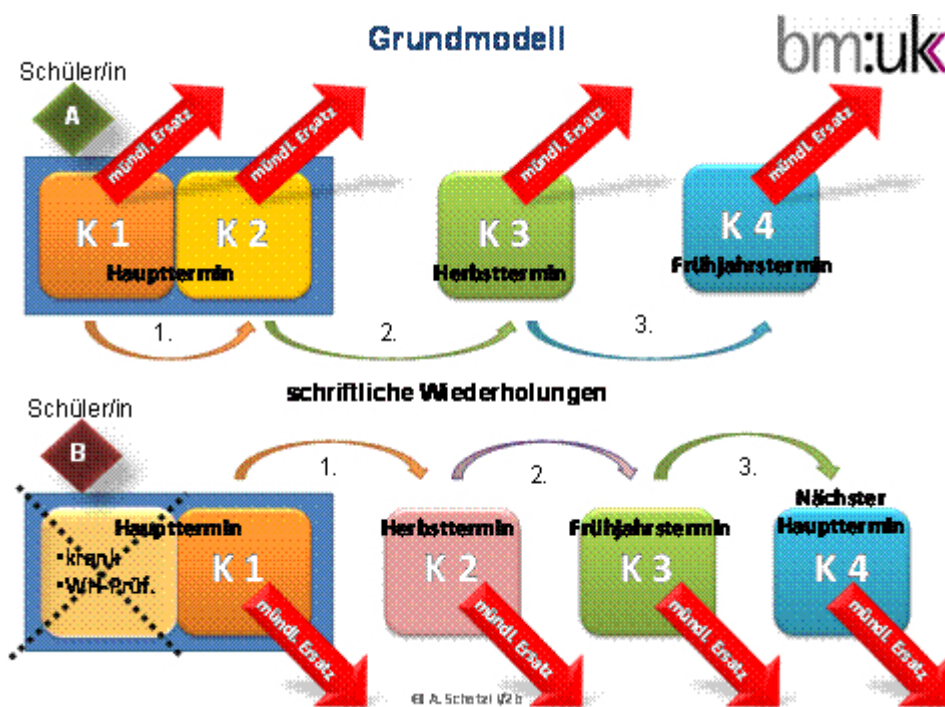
Grundmodell

bm:uk

Schüler/in

A

mündl. Ersatz

mündl. Ersatz

mündl. Ersatz

mündl. Ersatz

K 1

K 2

Haupttermin

K 3

Herbsttermin

K 4

Frühjahrstermin

1.

2.

3.

schriftliche Wiederholungen

Schüler/in

B

1.

2.

3.

Haupttermin

• krank
• WH-Prüf.

K 1

Herbsttermin

K 2

Frühjahrstermin

K 3

Nächster Haupttermin

K 4

mündl. Ersatz

mündl. Ersatz

mündl. Ersatz

mündl. Ersatz

© A. Schatzl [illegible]